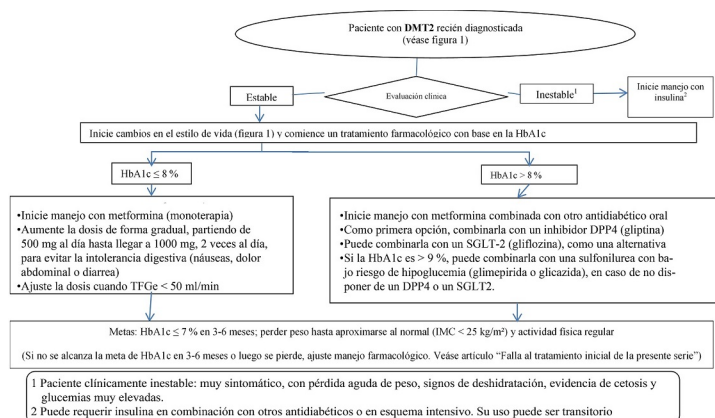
Paciente con **DMT2** recién diagnosticada (véase figura 1)

Estable

Evaluación clínica

Inestable$^1$

Inicie manejo con insulina$^2$

Inicie cambios en el estilo de vida (figura 1) y comience un tratamiento farmacológico con base en la HbA1c

HbA1c ≤ 8 %

HbA1c > 8 %

•Inicie manejo con metformina (monoterapia)
•Aumente la dosis de forma gradual, partiendo de 500 mg al día hasta llegar a 1000 mg, 2 veces al día, para evitar la intolerancia digestiva (náuseas, dolor abdominal o diarrea)
•Ajuste la dosis cuando TFGe < 50 ml/min

•Inicie manejo con metformina combinada con otro antidiabético oral
•Como primera opción, combinarla con un inhibidor DPP4 (gliptina)
•Puede combinarla con un SGLT-2 (gliflozina), como una alternativa
•Si la HbA1c es > 9 %, puede combinarla con una sulfonilurea con bajo riesgo de hipoglucemia (glimepirida o glicazida), en caso de no disponer de un DPP4 o un SGLT2.

Metas: HbA1c ≤ 7 % en 3-6 meses; perder peso hasta aproximarse al normal (IMC < 25 kg/m²) y actividad física regular

(Si no se alcanza la meta de HbA1c en 3-6 meses o luego se pierde, ajuste manejo farmacológico. Veáse artículo "Falla al tratamiento inicial de la presente serie")

1 Paciente clínicamente inestable: muy sintomático, con pérdida aguda de peso, signos de deshidratación, evidencia de cetosis y glucemias muy elevadas.
2 Puede requerir insulina en combinación con otros antidiabéticos o en esquema intensivo. Su uso puede ser transitorio